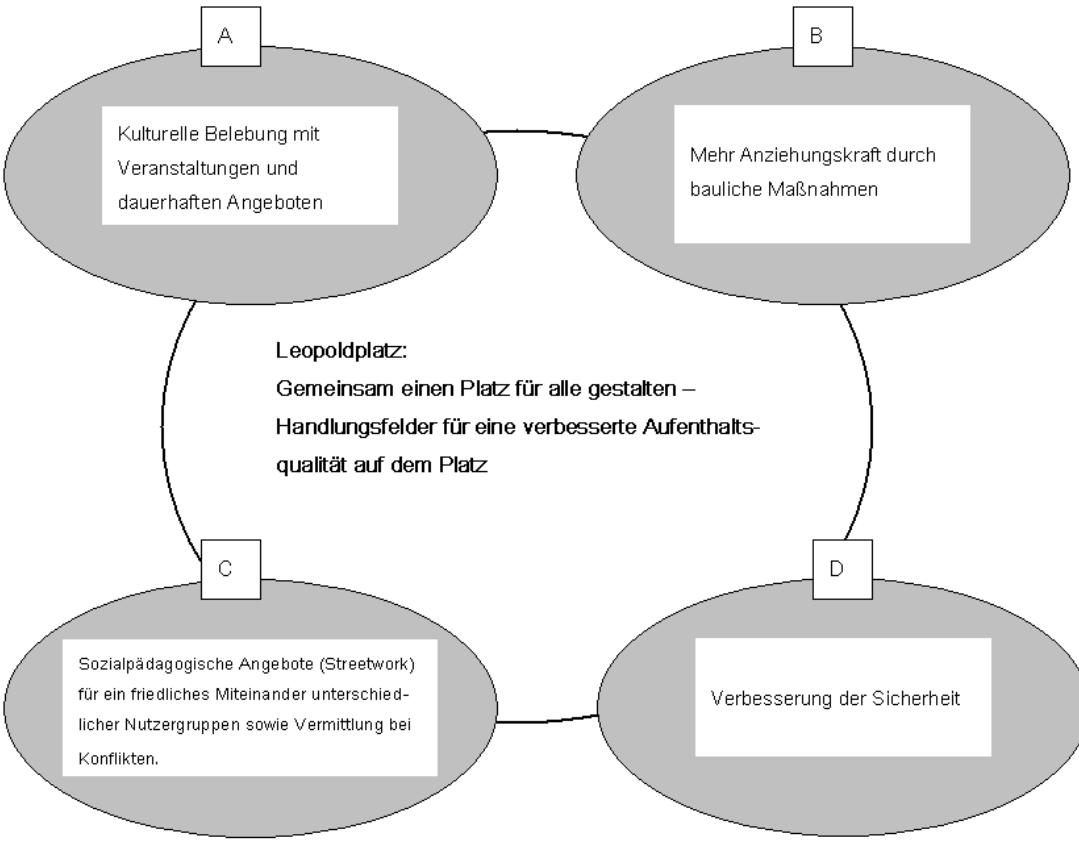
A

Kulturelle Belebung mit Veranstaltungen und dauerhaften Angeboten

B

Mehr Anziehungskraft durch bauliche Maßnahmen

Leopoldplatz:
Gemeinsam einen Platz für alle gestalten – Handlungsfelder für eine verbesserte Aufenthaltsqualität auf dem Platz

C

Sozialpädagogische Angebote (Streetwork) für ein friedliches Miteinander unterschiedlicher Nutzergruppen sowie Vermittlung bei Konflikten.

D

Verbesserung der Sicherheit